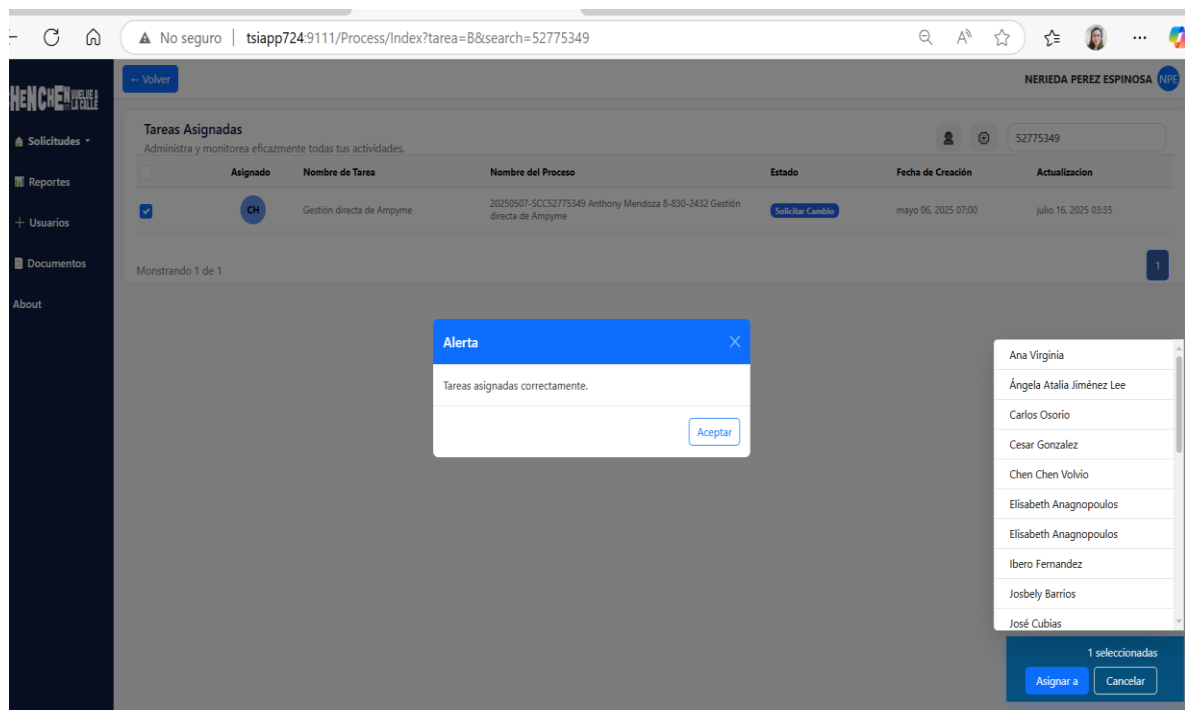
No seguro | tsiapp724:9111/Process/Index?tarea=B&search=52775349

HENCHEN VUELVE A LA CALLE

← Volver

NERIEDA PEREZ ESPINOSA NPE

Solicitudes

Reportes

Usuarios

Documentos

About

Tareas Asignadas
Administra y monitorea eficazmente todas tus actividades.

52775349

| | Asignado | Nombre de Tarea | Nombre del Proceso | Estado | Fecha de Creación | Actualizacion |
|---|---|---|---|---|---|---|
| ☑ | CH | Gestión directa de Ampyme | 20250507-SCCS52775349 Anthony Mendoza 8-830-2432 Gestión directa de Ampyme | Solicitar Cambio | mayo 06, 2025 07:00 | julio 16, 2025 03:35 |

Monstrando 1 de 1

1

Alerta

Tareas asignadas correctamente.

Aceptar

Ana Virginia
Ángela Atalia Jiménez Lee
Carlos Osorio
Cesar Gonzalez
Chen Chen Volvio
Elisabeth Anagnopoulos
Elisabeth Anagnopoulos
Ibero Fernandez
Josbely Barrios
José Cubias

1 seleccionadas

Asignar a

Cancelar